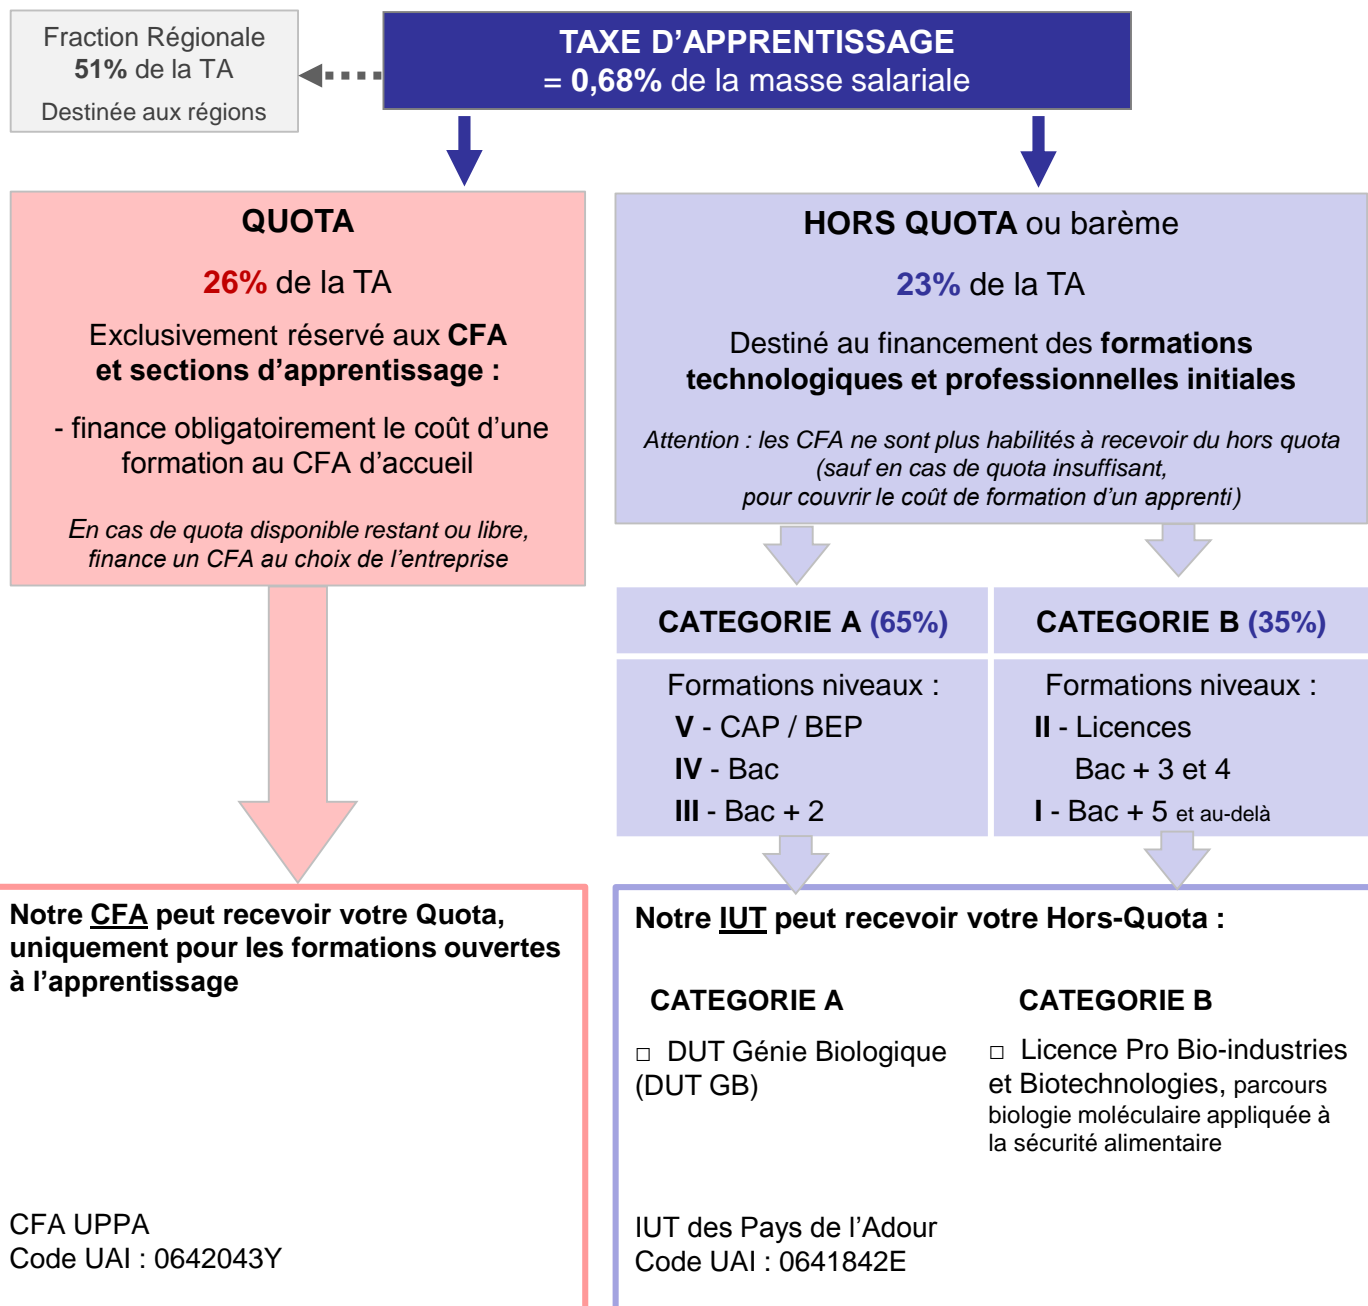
Fraction Régionale
51% de la TA
Destinée aux régions

TAXE D'APPRENTISSAGE
= 0,68% de la masse salariale

QUOTA

26% de la TA

Exclusivement réservé aux CFA et sections d'apprentissage :

- finance obligatoirement le coût d'une formation au CFA d'accueil

En cas de quota disponible restant ou libre, finance un CFA au choix de l'entreprise

HORS QUOTA ou barème

23% de la TA

Destiné au financement des formations technologiques et professionnelles initiales

Attention : les CFA ne sont plus habilités à recevoir du hors quota (sauf en cas de quota insuffisant, pour couvrir le coût de formation d'un apprenti)

CATEGORIE A (65%)

Formations niveaux :
V - CAP / BEP
IV - Bac
III - Bac + 2

CATEGORIE B (35%)

Formations niveaux :
II - Licences
Bac + 3 et 4
I - Bac + 5 et au-delà

Notre CFA peut recevoir votre Quota, uniquement pour les formations ouvertes à l'apprentissage

CFA UPPA
Code UAI : 0642043Y

Notre IUT peut recevoir votre Hors-Quota :

CATEGORIE A

□ DUT Génie Biologique (DUT GB)

CATEGORIE B

□ Licence Pro Bio-industries et Biotechnologies, parcours biologie moléculaire appliquée à la sécurité alimentaire

IUT des Pays de l'Adour
Code UAI : 0641842E